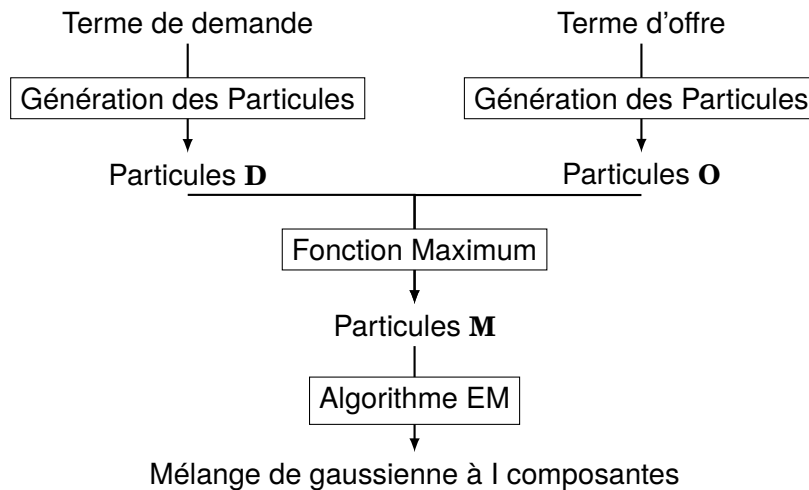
Terme de demande

Génération des Particules

Particules $\mathbf{D}$

Terme d'offre

Génération des Particules

Particules $\mathbf{O}$

Fonction Maximum

Particules $\mathbf{M}$

Algorithme EM

Mélange de gaussienne à I composantes